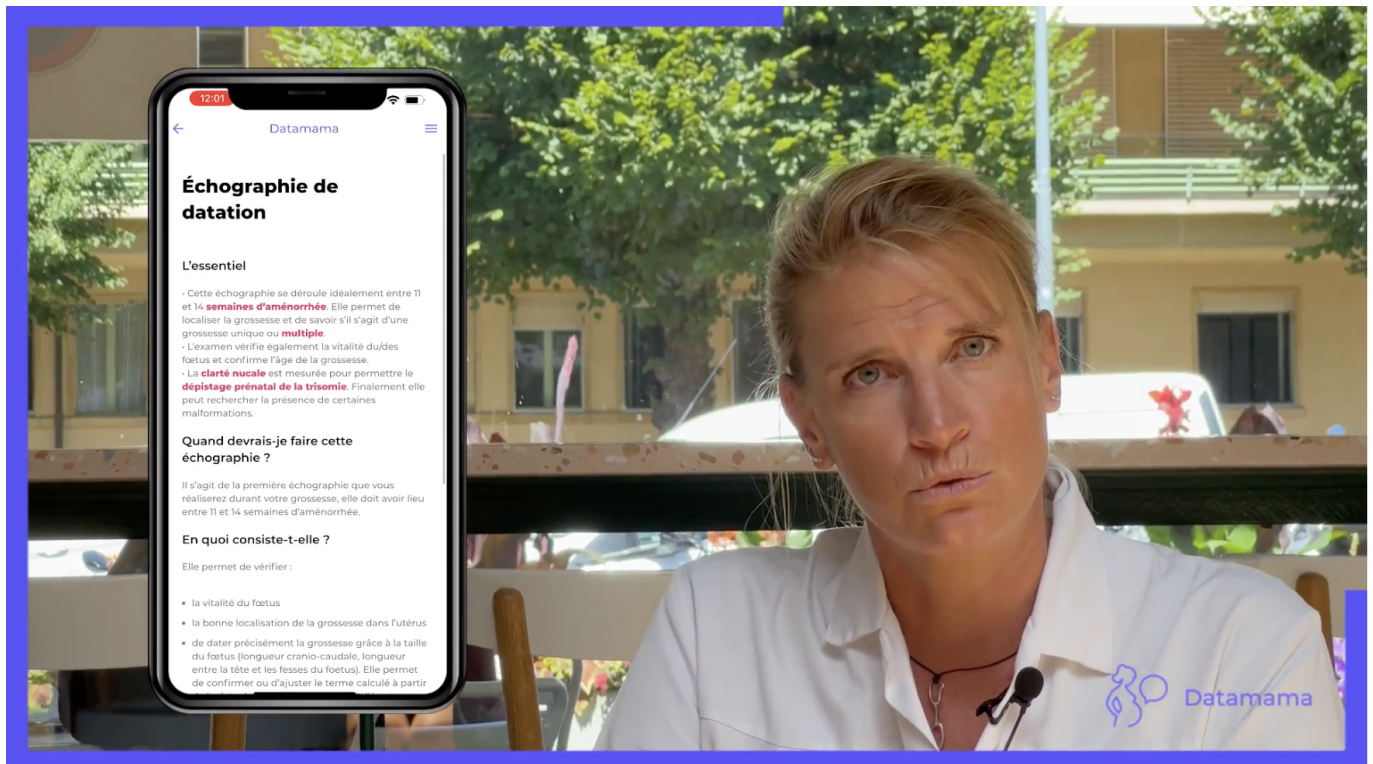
12:01

Datamama

Échographie de datation

L'essentiel

· Cette échographie se déroule idéalement entre 11 et 14 semaines d'aménorrhée. Elle permet de localiser la grossesse et de savoir s'il s'agit d'une grossesse unique ou multiple.
· L'examen vérifie également la vitalité du/des fœtus et confirme l'âge de la grossesse.
· La clarté nucale est mesurée pour permettre le dépistage prénatal de la trisomie. Finalement elle peut rechercher la présence de certaines malformations.

Quand devrais-je faire cette échographie ?

Il s'agit de la première échographie que vous réaliserez durant votre grossesse, elle doit avoir lieu entre 11 et 14 semaines d'aménorrhée.

En quoi consiste-t-elle ?

Elle permet de vérifier :

- la vitalité du fœtus
- la bonne localisation de la grossesse dans l'utérus
- de dater précisément la grossesse grâce à la taille du fœtus (longueur cranio-caudale, longueur entre la tête et les fesses du foetus). Elle permet de confirmer ou d'ajuster le terme calculé à partir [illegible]

Datamama